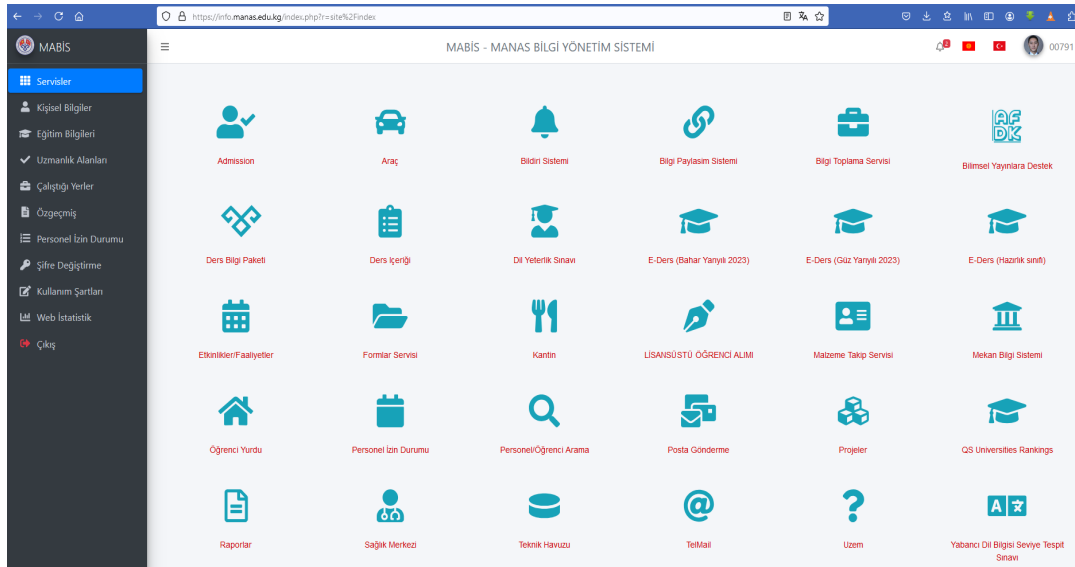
https://info.manas.edu.kg/index.php?r=site%2Findex

MABİS

MABİS - MANAS BİLGİ YÖNETİM SİSTEMİ

2

00791

Servisler
Kişisel Bilgiler
Eğitim Bilgileri
Uzmanlık Alanları
Çalıştığı Yerler
Özgeçmiş
Personel İzin Durumu
Şifre Değiştirme
Kullanım Şartları
Web İstatistik
Çıkış

Admission
Araç
Bildiri Sistemi
Bilgi Paylasım Sistemi
Bilgi Toplama Servisi
AF DK
Bilimsel Yayınlara Destek

Ders Bilgi Paketi
Ders İçeriği
Dil Yeterlik Sınavı
E-Ders (Bahar Yarıyılı 2023)
E-Ders (Güz Yarıyılı 2023)
E-Ders (Hazırlık sınıfı)

Etkinlikler/Faaliyetler
Formlar Servisi
Kantin
LİSANSÜSTÜ ÖĞRENCİ ALIMI
Malzeme Takip Servisi
Mekan Bilgi Sistemi

Öğrenci Yurdu
Personel İzin Durumu
Personel/Öğrenci Arama
Posta Gönderme
Projeler
QS Universities Rankings

Raporlar
Sağlık Merkezi
Teknik Havuzu
TelMail
Uzem
Yabancı Dil Bilgisi Seviye Tespit Sınavı